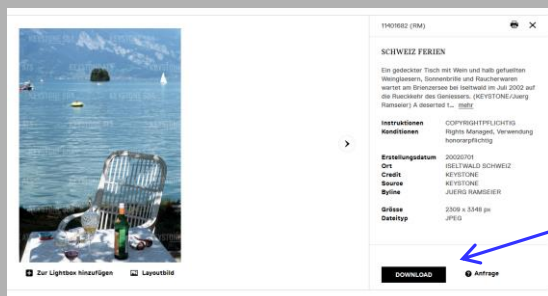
11401682 (RM)

SCHWEIZ FERIEN

Ein gedeckter Tisch mit Wein und halb gefuellten Weinglaesern, Sonnenbrille und Raucherwaren wartet am Brienzersee bei Iseltwald im Juli 2002 auf die Rueckkehr des Geniessers. (KEYSTONE/Juerg Ramseier) A deserted t... mehr

| | |
|---|---|
| Instruktionen | COPYRIGHTPFLICHTIG |
| Konditionen | Rights Managed, Verwendung honorarpflichtig |

| | |
|---|---|
| Erstellungsdatum | 20020701 |
| Ort | ISELTWALD SCHWEIZ |
| Credit | KEYSTONE |
| Source | KEYSTONE |
| Byline | JUERG RAMSEIER |

| | |
|---|---|
| Grösse | 2309 x 3346 px |
| Dateityp | JPEG |

Zur Lightbox hinzufügen Layoutbild

DOWNLOAD Anfrage